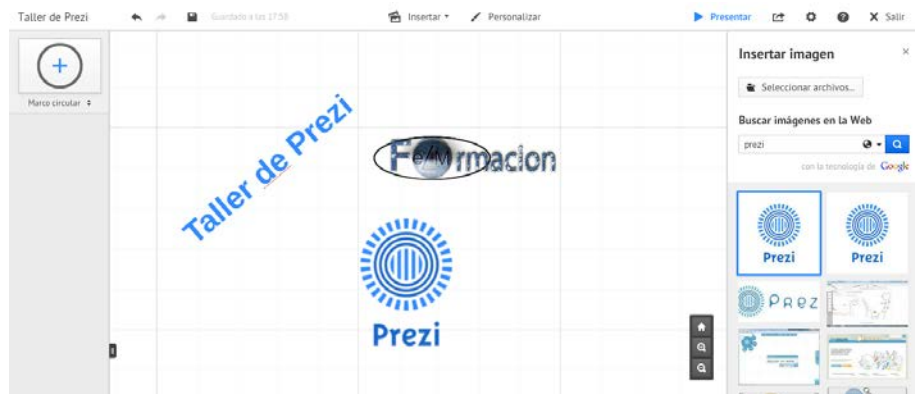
Taller de Prezi

Guardado a las 17:58

Insertar ▾

Personalizar

Presentar

X Salir

Marco circular ⇕

Taller de Prezi

Fe/Mrmacion

Prezi

Insertar imagen

×

Seleccionar archivos...

Buscar imágenes en la Web

prezi

con la tecnología de Google

Prezi

Prezi

PREZ